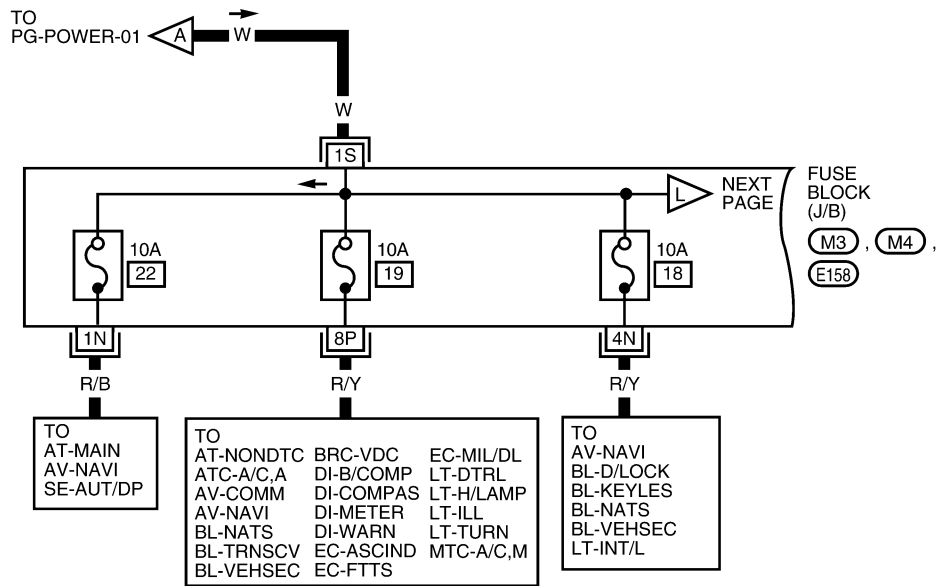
TO
PG-POWER-01

A

W

W

1S

FUSE BLOCK (J/B)

M3 , M4 , E158

NEXT PAGE

L

10A
22

10A
19

10A
18

1N

8P

4N

R/B

R/Y

R/Y

TO
AT-MAIN
AV-NAVI
SE-AUT/DP

TO
AT-NONDTC
ATC-A/C,A
AV-COMM
AV-NAVI
BL-NATS
BL-TRNSCV
BL-VEHSEC

BRC-VDC
DI-B/COMP
DI-COMPAS
DI-METER
DI-WARN
EC-ASCIND
EC-FTTS

EC-MIL/DL
LT-DTRL
LT-H/LAMP
LT-ILL
LT-TURN
MTC-A/C,M

TO
AV-NAVI
BL-D/LOCK
BL-KEYLES
BL-NATS
BL-VEHSEC
LT-INT/L